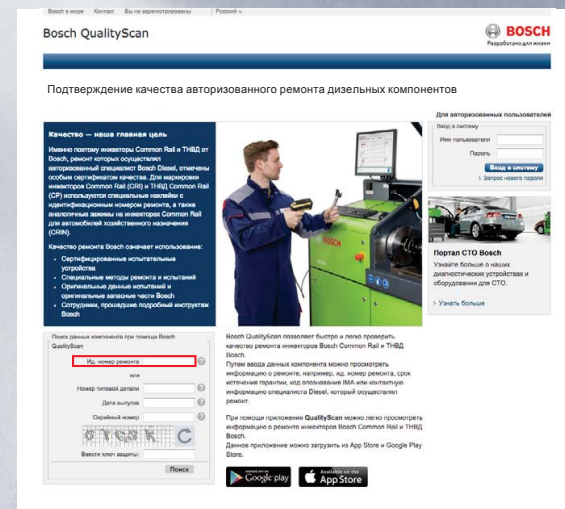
Bosch в мире | Контакт | Вы не зарегистрированы | Русский

Bosch QualityScan

BOSCH
Разработано для жизни

Подтверждение качества авторизованного ремонта дизельных компонентов

Качество — наша главная цель

Именно поэтому инжекторы Common Rail и ТНВД от Bosch, ремонт которых осуществлял авторизованный специалист Bosch Diesel, отмечены особым сертификатом качества. Для маркировки инжекторов Common Rail (CRI) и ТНВД Common Rail (CP) используются специальные наклейки с идентификационным номером ремонта, а также аналогичные зажимы на инжекторах Common Rail для автомобилей хозяйственного назначения (CRIN).

Качество ремонта Bosch означает использование:

- Сертифицированные испытательные устройства
- Специальные методы ремонта и испытаний
- Оригинальные данные испытаний и оригинальные запасные части Bosch
- Сотрудники, прошедшие подробный инструктаж Bosch

Для авторизованных пользователей
Вход в систему
Имя пользователя
Пароль
Вход в систему
Запрос нового пароля

Портал СТО Bosch
Узнайте больше о наших диагностических устройствах и оборудовании для СТО.
Узнать больше

Поиск данных компонента при помощи Bosch QualityScan
Ид. номер ремонта
или
Номер типовой детали
Дата выпуска
Серийный номер
Ввести ключ защиты:
Поиск

Bosch QualityScan позволяет быстро и легко проверить качество ремонта инжекторов Bosch Common Rail и ТНВД Bosch.
Путем ввода данных компонента можно просмотреть информацию о ремонте, например, ид. номер ремонта, срок истечения гарантии, код описания IMA или контактную информацию специалиста Diesel, который осуществлял ремонт.

При помощи приложения QualityScan можно легко просмотреть информацию о ремонте инжекторов Bosch Common Rail и ТНВД Bosch.
Данное приложение можно загрузить из App Store и Google Play Store.

Google play
Available on the App Store